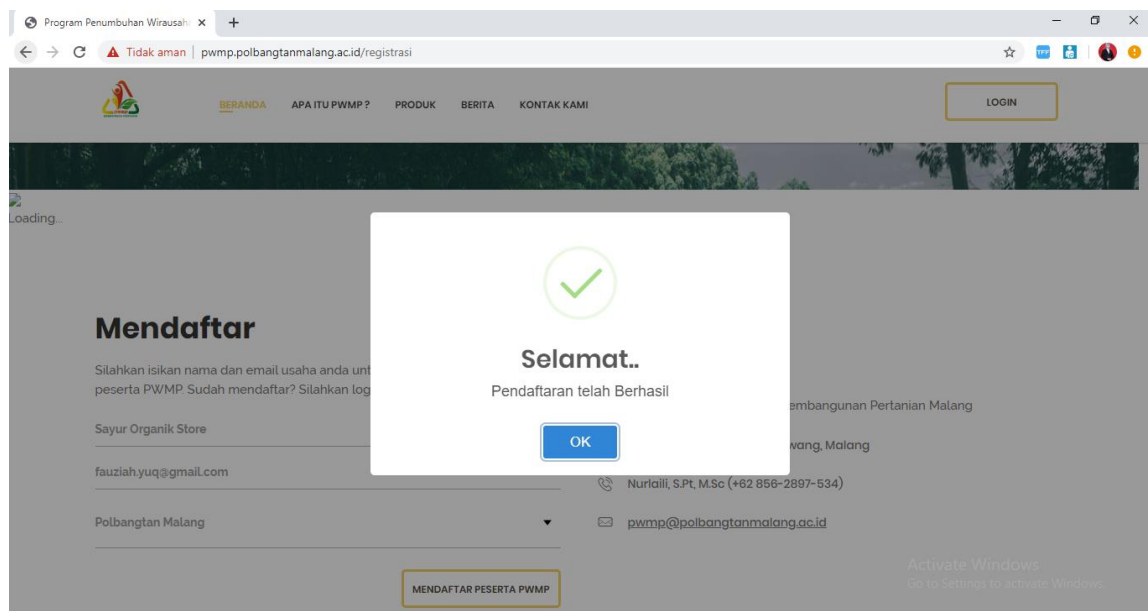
Program Penumbuhan Wirausah ×  +

Tidak aman | pwmp.polbangtanmalang.ac.id/registrasi

BERANDA  APA ITU PWMP ?  PRODUK  BERITA  KONTAK KAMI

LOGIN

Loading...

Mendaftar

Silahkan isikan nama dan email usaha anda unt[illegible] peserta PWMP. Sudah mendaftar? Silahkan log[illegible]

Sayur Organik Store

fauziah.yuq@gmail.com

Polbangtan Malang

MENDAFTAR PESERTA PWMP

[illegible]embangunan Pertanian Malang

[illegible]wang, Malang

Nurlaili, S.Pt, M.Sc (+62 856-2897-534)

pwmp@polbangtanmalang.ac.id

Selamat..

Pendaftaran telah Berhasil

OK

Activate Windows
Go to Settings to activate Windows.